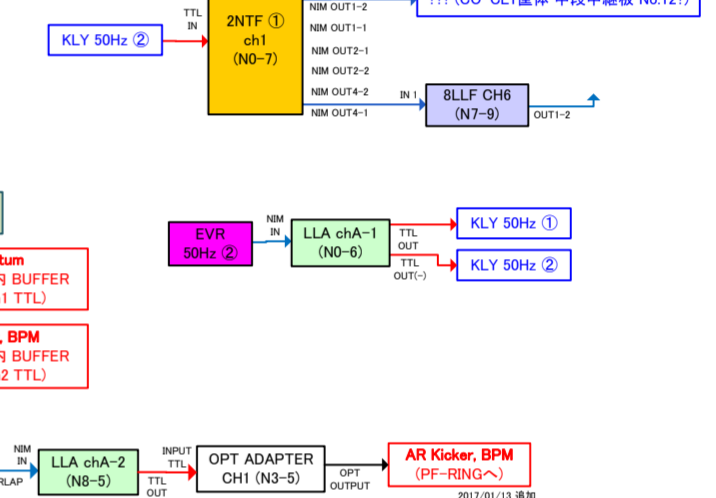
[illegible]

KLY 50Hz ②

TTL IN

2NTF ① ch1 (N0-7)

NIM OUT1-2
NIM OUT1-1
NIM OUT2-1
NIM OUT2-2
NIM OUT4-2
NIM OUT4-1

IN 1

8LLF CH6 (N7-9)

OUT1-2

tum
内 BUFFER
1 TTL)

, BPM
内 BUFFER
2 TTL)

EVR 50Hz ②

NIM IN

LLA chA-1 (N0-6)

TTL OUT

TTL OUT(-)

KLY 50Hz ①

KLY 50Hz ②

NIM IN

RLAP

LLA chA-2 (N8-5)

TTL OUT

INPUT TTL

OPT ADAPTER CH1 (N3-5)

OPT OUTPUT

AR Kicker, BPM (PF-RINGへ)

2017/01/13 追加